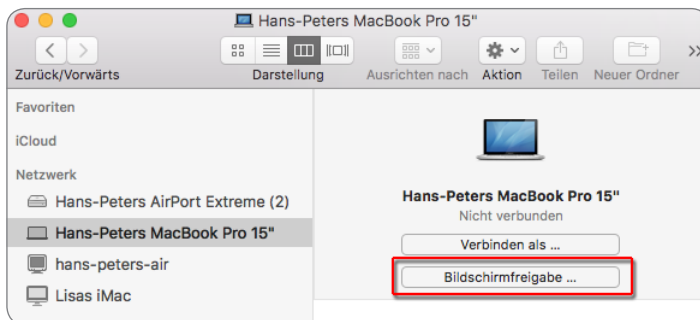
Hans-Peters MacBook Pro 15"

Zurück/Vorwärts

Darstellung

Ausrichten nach

Aktion

Teilen

Neuer Ordner

»

Favoriten

iCloud

Netzwerk

Hans-Peters AirPort Extreme (2)

Hans-Peters MacBook Pro 15"

hans-peters-air

Lisas iMac

Hans-Peters MacBook Pro 15"

Nicht verbunden

Verbinden als ...

Bildschirmfreigabe ...